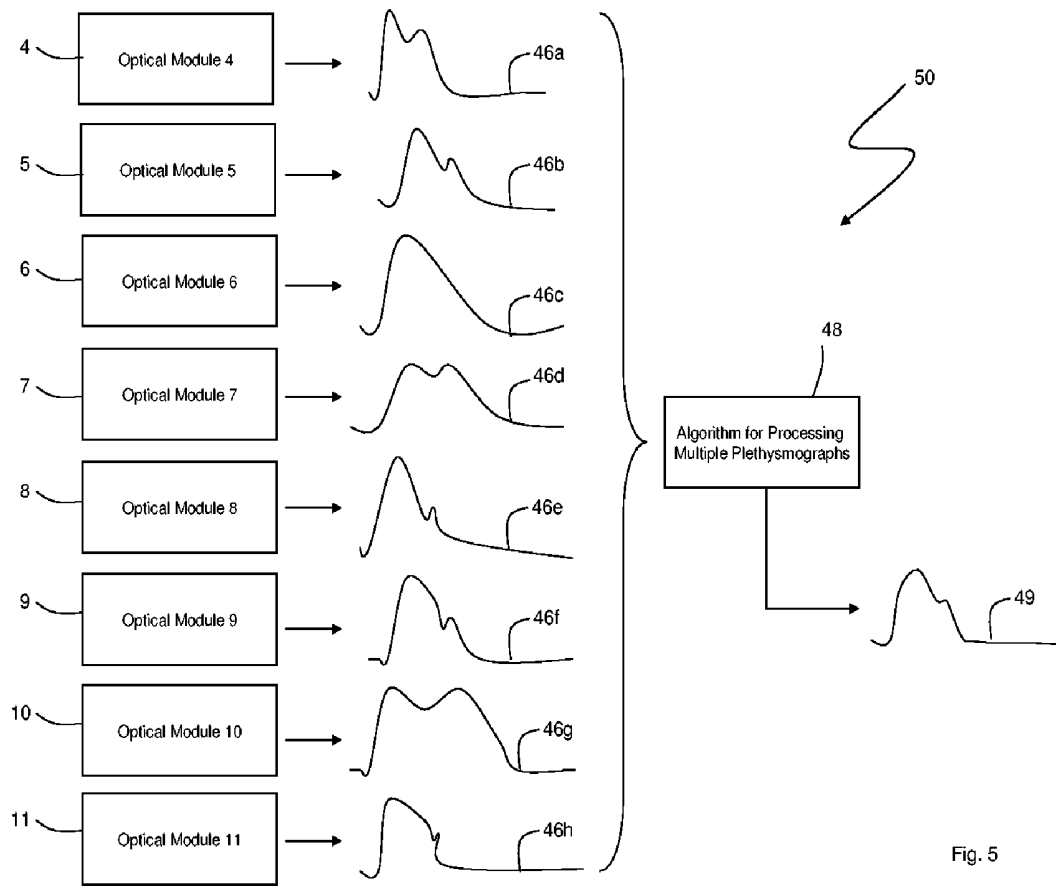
4
Optical Module 4
46a

5
Optical Module 5
46b

6
Optical Module 6
46c

7
Optical Module 7
46d

8
Optical Module 8
46e

9
Optical Module 9
46f

10
Optical Module 10
46g

11
Optical Module 11
46h

50

48

Algorithm for Processing Multiple Plethysmographs

49

Fig. 5